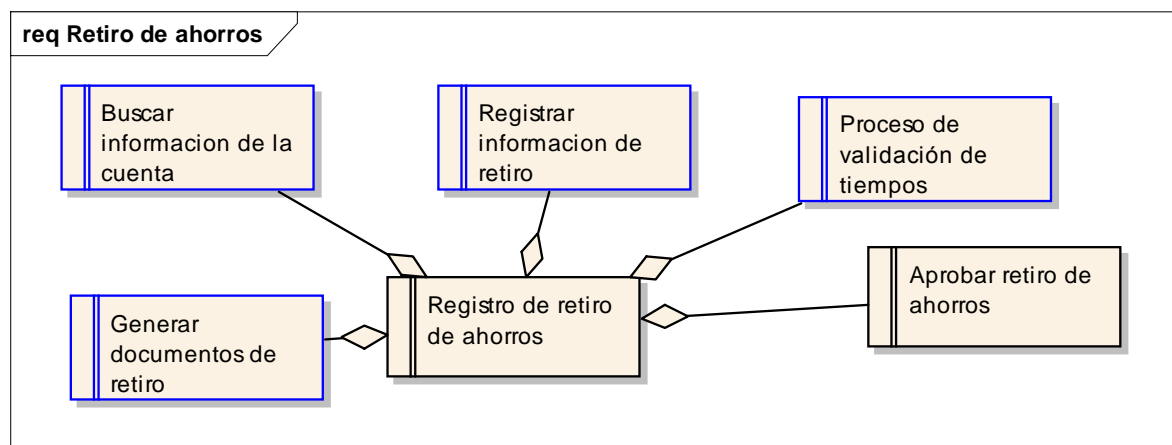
req Retiro de ahorros

Buscar informacion de la cuenta

Registrar informacion de retiro

Proceso de validación de tiempos

Registro de retiro de ahorros

Aprobar retiro de ahorros

Generar documentos de retiro